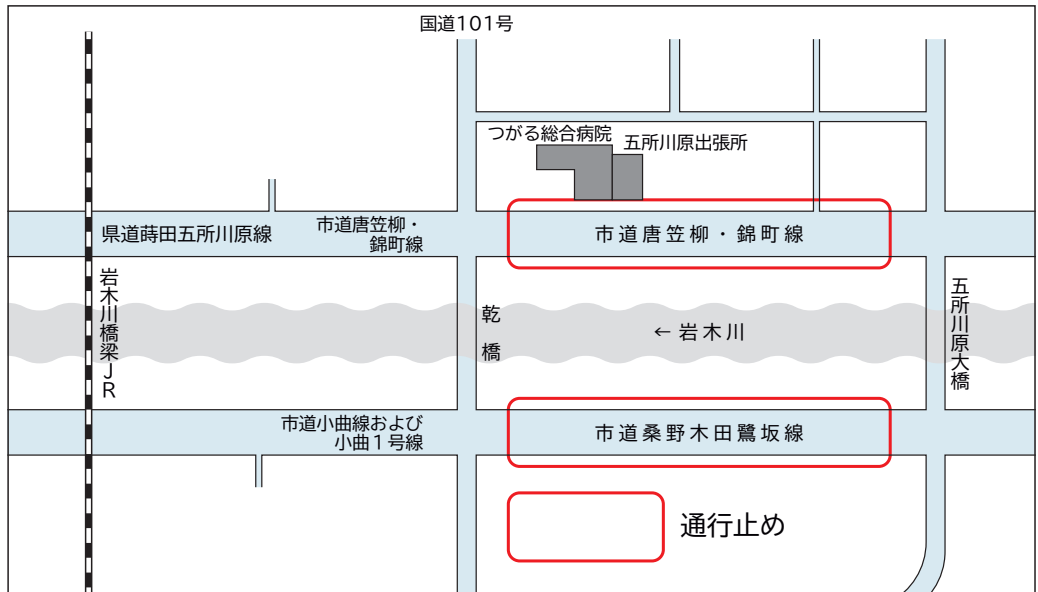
国道101号

つがる総合病院

五所川原出張所

県道蒔田五所川原線

市道唐笠柳・錦町線

市道唐笠柳・錦町線

岩木川橋梁JR

乾橋

← 岩木川

五所川原大橋

市道小曲線および小曲1号線

市道桑野木田鷺坂線

通行止め